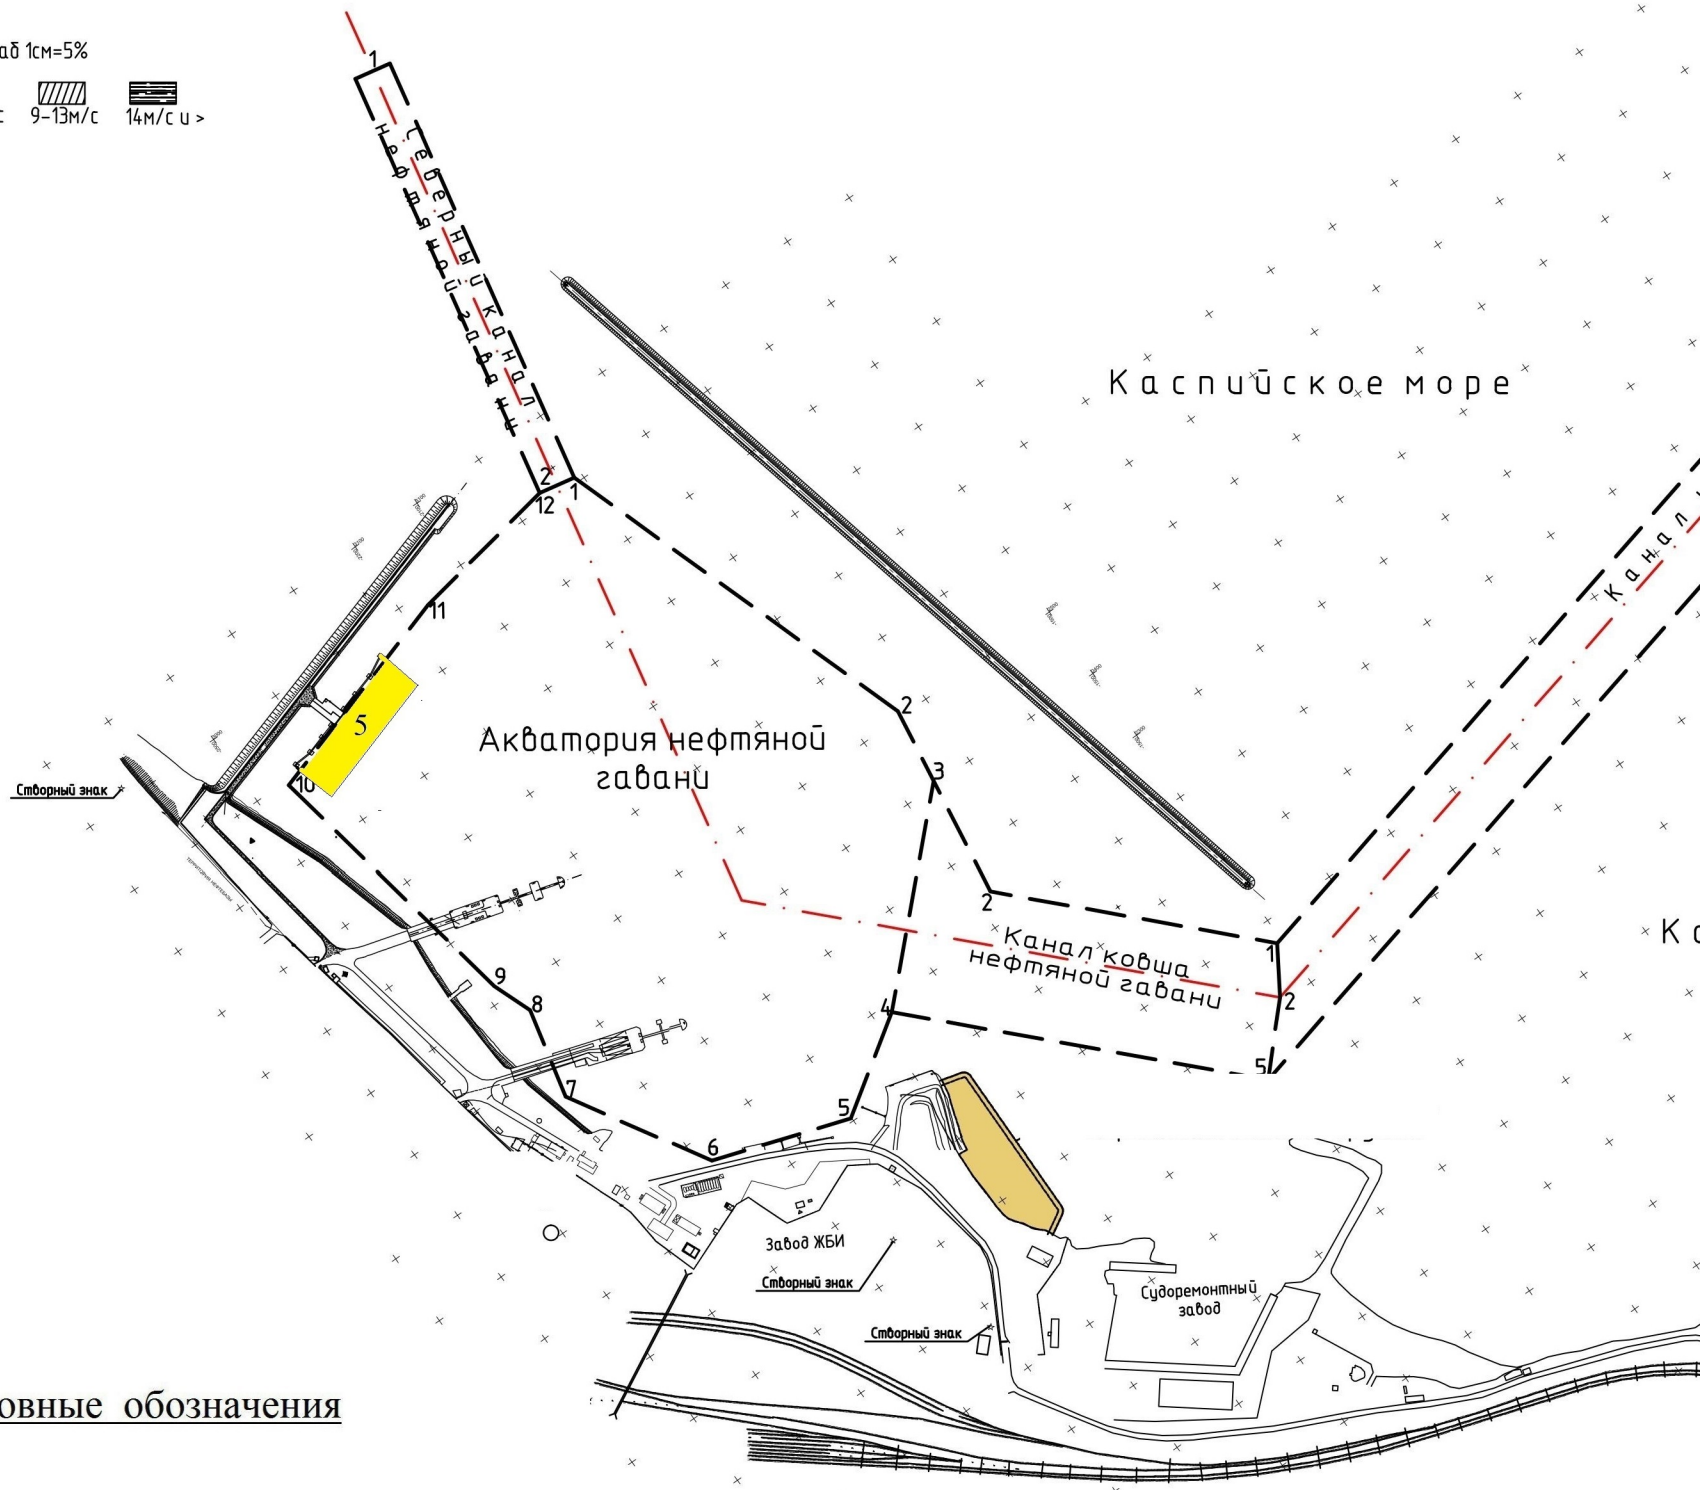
аб 1см=5%

: 9-13м/с 14м/с и >

1

Северный канал нефтяной гавани

2
12 1

Каспийское море

Канал

11

5

Акватория нефтяной гавани

Створный знак

10

2

3

2

Канал ковша нефтяной гавани

1

2

К

9

8

4

7

5

5

6

Завод ЖБИ

Створный знак

Створный знак

Судоремонтный завод

овные обозначения